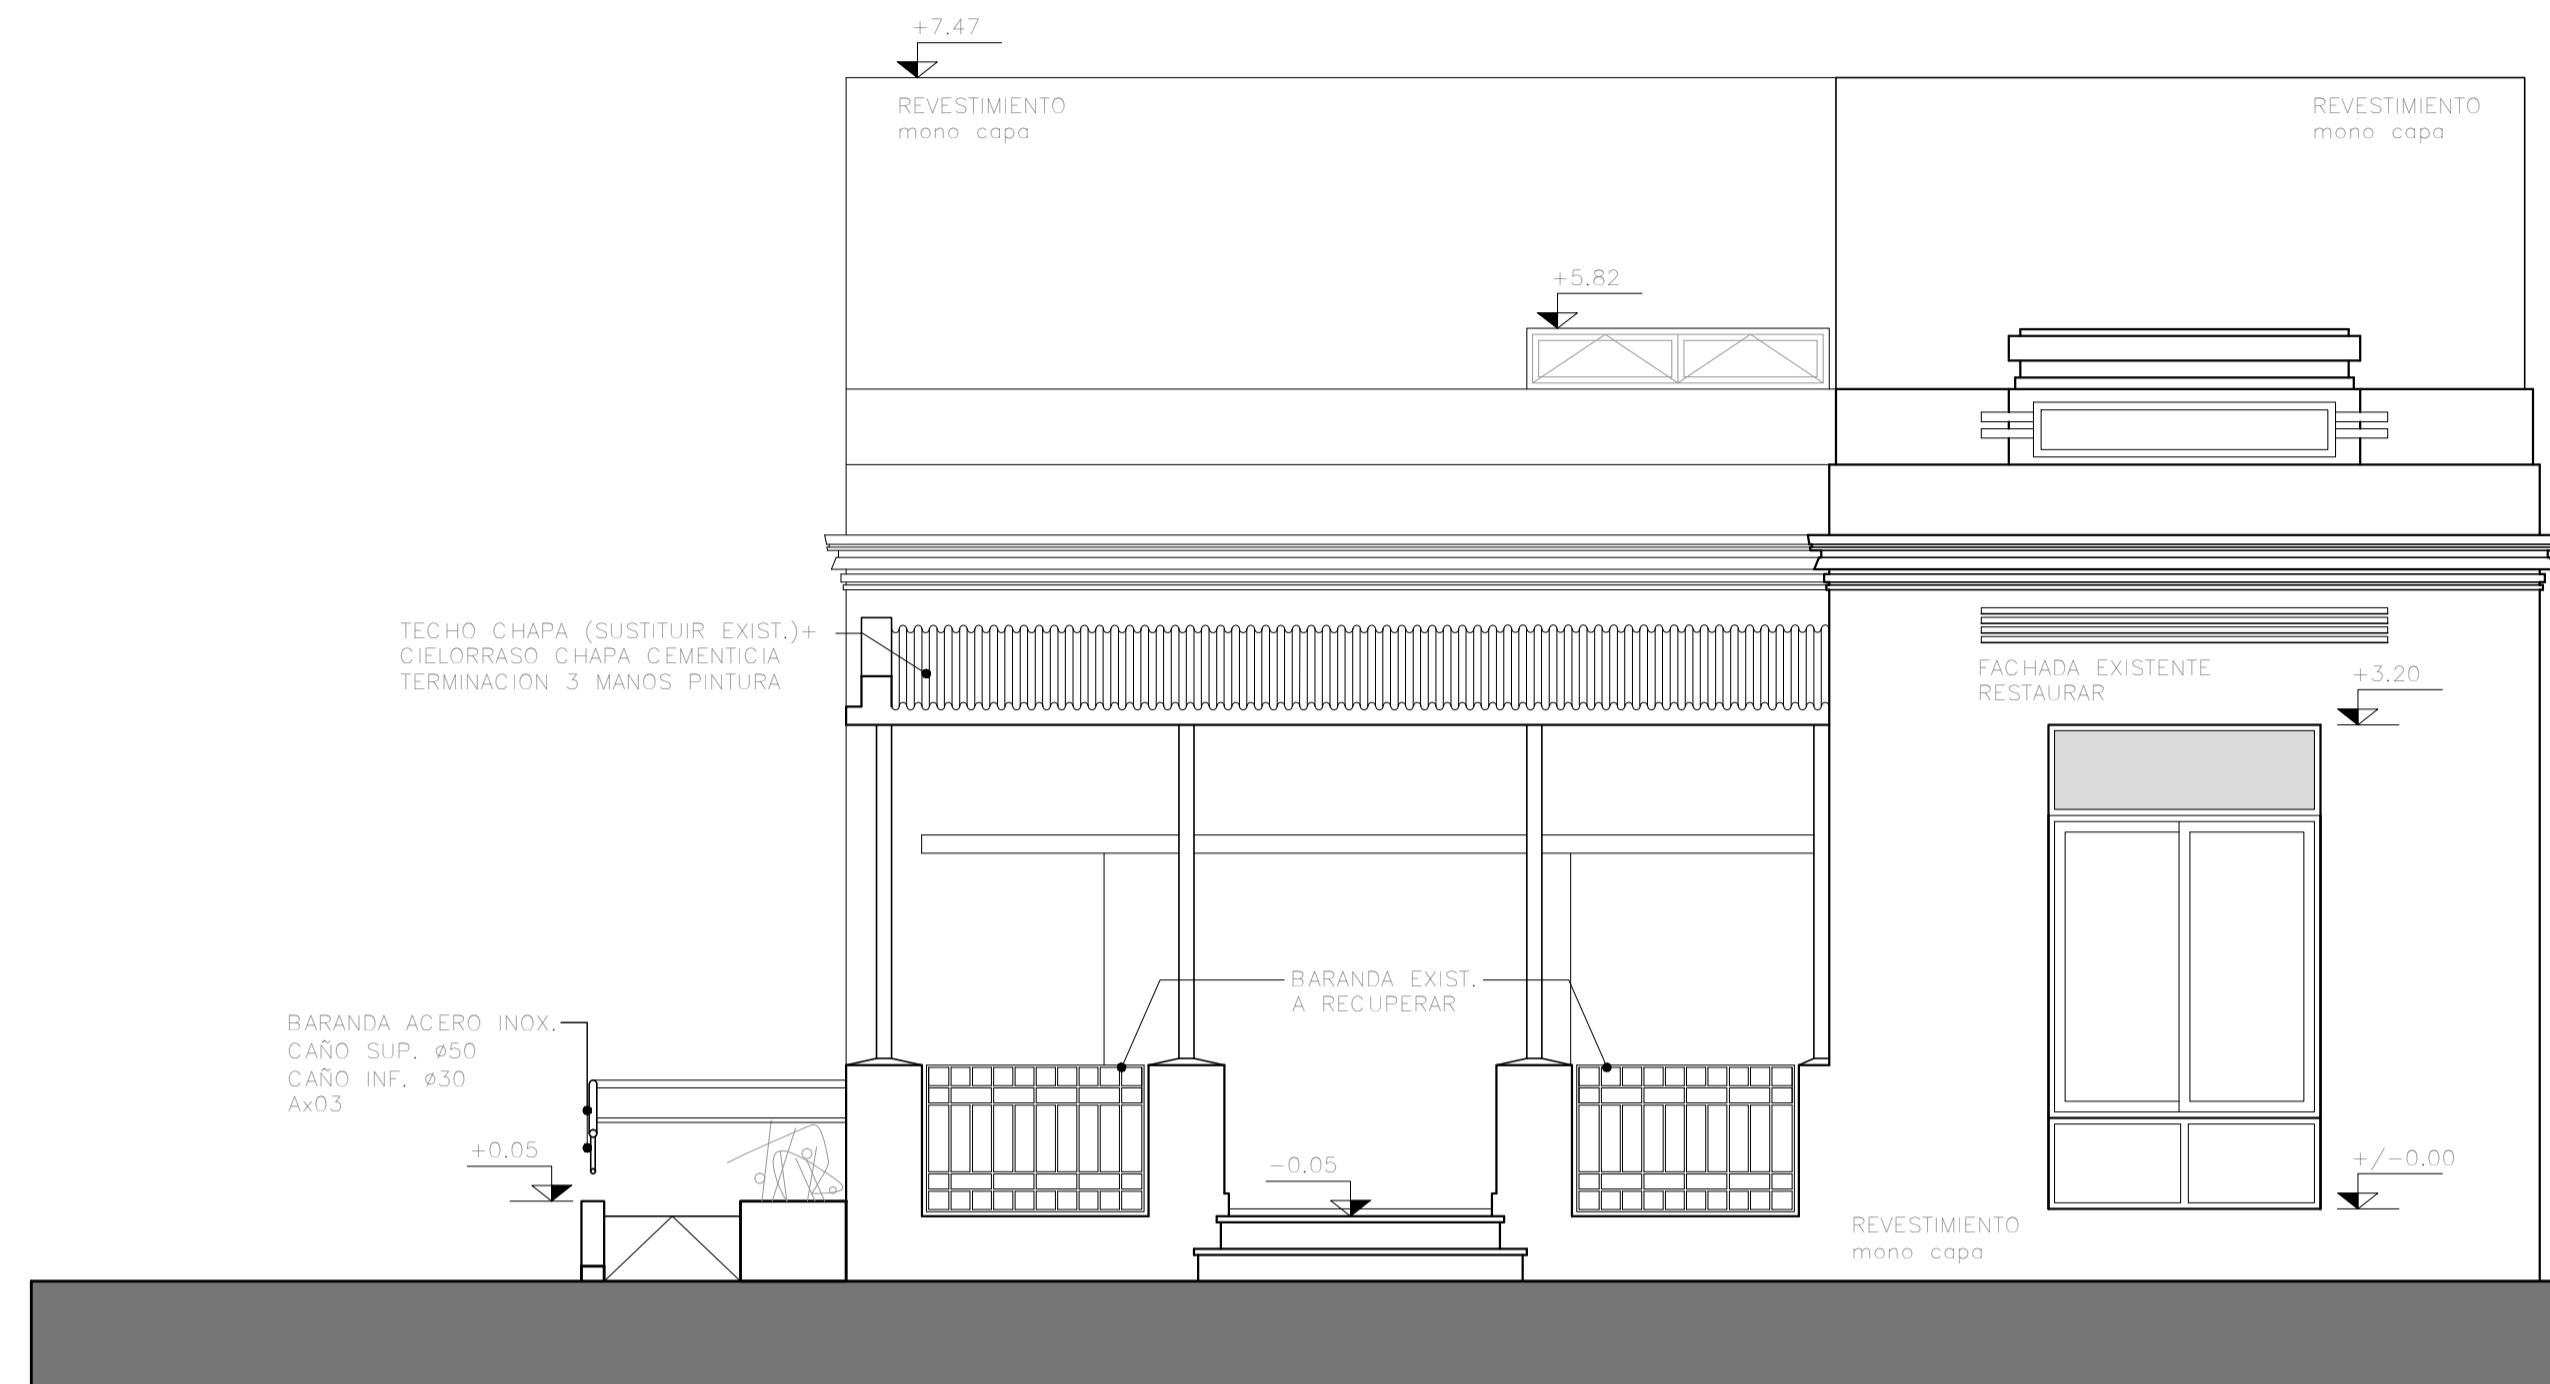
+7.47

REVESTIMIENTO
mono capa

REVESTIMIENTO
mono capa

+5.82

TECHO CHAPA (SUSTITUIR EXIST.)+
CIELORRASO CHAPA CEMENTICIA
TERMINACION 3 MANOS PINTURA

FACHADA EXISTENTE
RESTAURAR

+3.20

BARANDA EXIST.
A RECUPERAR

BARANDA ACERO INOX.
CAÑO SUP. ø50
CAÑO INF. ø30
Ax03

+0.05

−0.05

+/−0.00

REVESTIMIENTO
mono capa